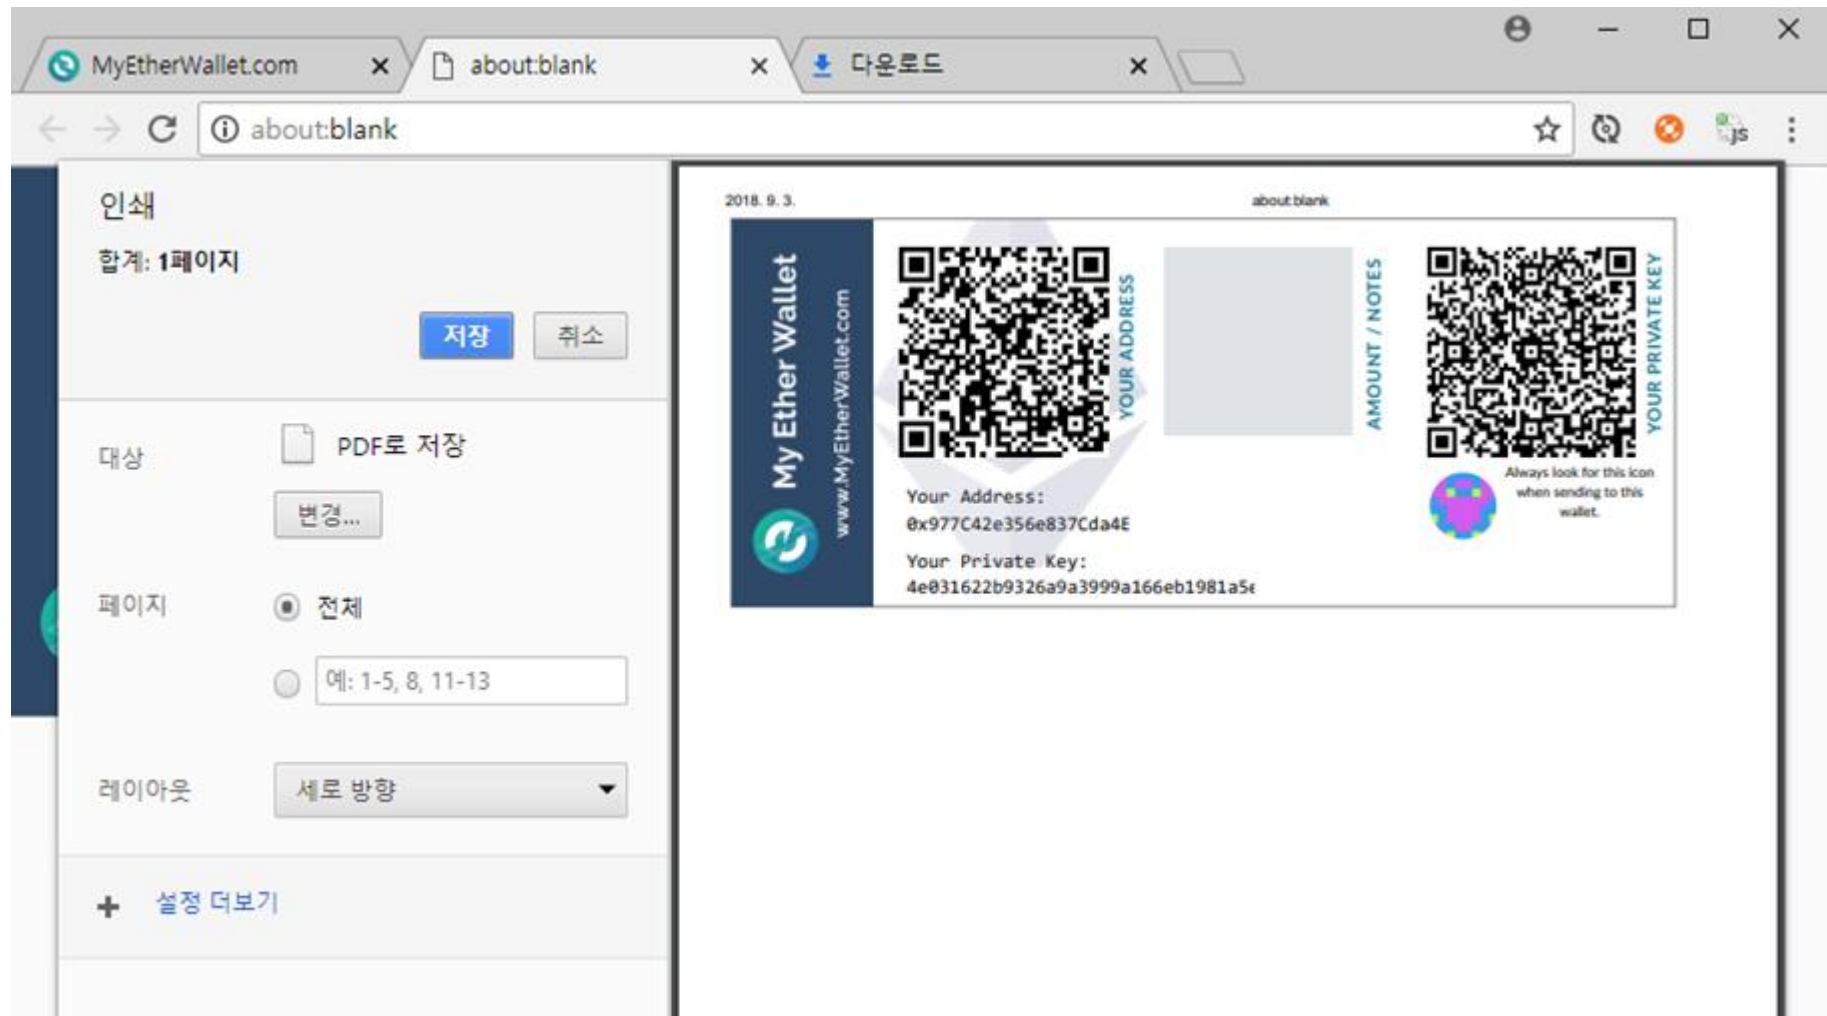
MyEtherWallet.com ×
about:blank ×
다운로드 ×

about:blank

인쇄
합계: 1페이지

저장 취소

대상
PDF로 저장
변경...

페이지
전체
예: 1-5, 8, 11-13

레이아웃
세로 방향

설정 더보기

2018. 9. 3.
about:blank

My Ether Wallet
www.MyEtherWallet.com

YOUR ADDRESS
AMOUNT / NOTES
YOUR PRIVATE KEY

Always look for this icon when sending to this wallet.

Your Address:
0x977C42e356e837Cda4E

Your Private Key:
4e031622b9326a9a3999a166eb1981a5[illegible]